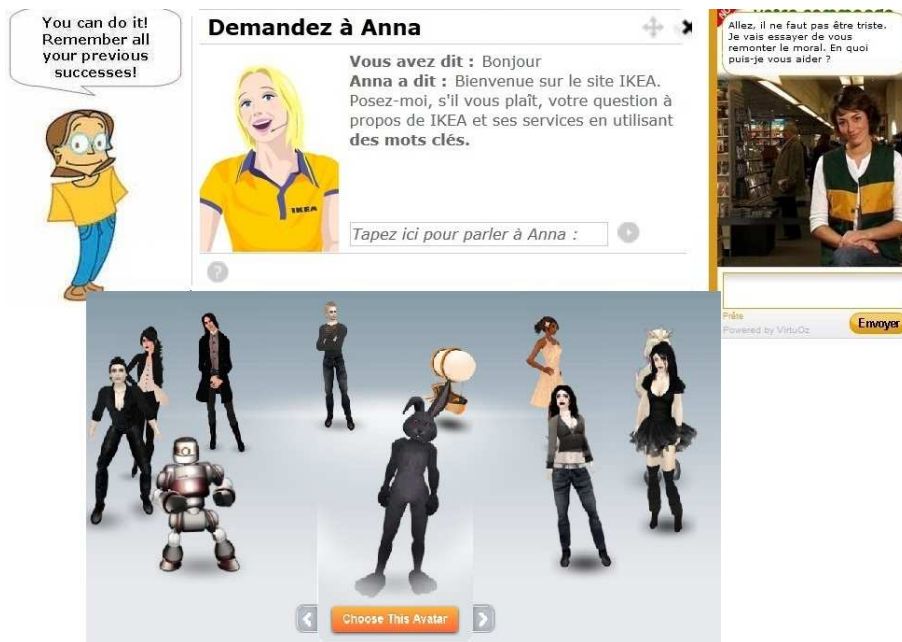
You can do it! Remember all your previous successes!

Demandez à Anna

Vous avez dit : Bonjour
Anna a dit : Bienvenue sur le site IKEA. Posez-moi, s'il vous plaît, votre question à propos de IKEA et ses services en utilisant des mots clés.

IKEA

Tapez ici pour parler à Anna :

?

Allez, il ne faut pas être triste. Je vais essayer de vous remonter le moral. En quoi puis-je vous aider ?

Prête
Powered by VirtuOz
Envoyer

Choose This Avatar